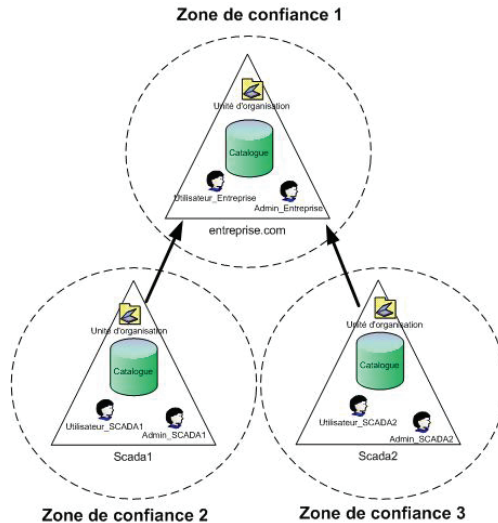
Zone de confiance 1

Unité d'organisation

Catalogue

Utilisateur_Entreprise

Admin_Entreprise

entreprise.com

Unité d'organisation

Catalogue

Utilisateur_SCADA1

Admin_SCADA1

Scada1

Unité d'organisation

Catalogue

Utilisateur_SCADA2

Admin_SCADA2

Scada2

Zone de confiance 2

Zone de confiance 3